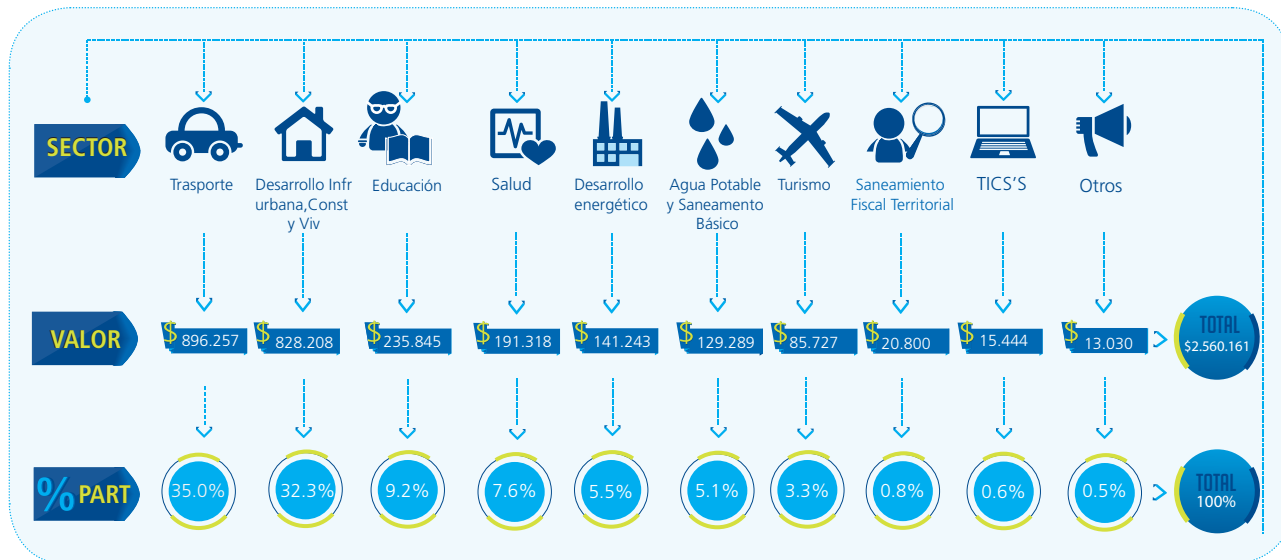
SECTOR

Trasporte

Desarrollo Infr urbana,Const y Viv

Educación

Salud

Desarrollo energético

Agua Potable y Saneamento Básico

Turismo

Saneamiento Fiscal Territorial

TICS'S

Otros

VALOR

$ 896.257

$ 828.208

$ 235.845

$ 191.318

$ 141.243

$ 129.289

$ 85.727

$ 20.800

$ 15.444

$ 13.030

TOTAL $2.560.161

% PART

35.0%

32.3%

9.2%

7.6%

5.5%

5.1%

3.3%

0.8%

0.6%

0.5%

TOTAL 100%